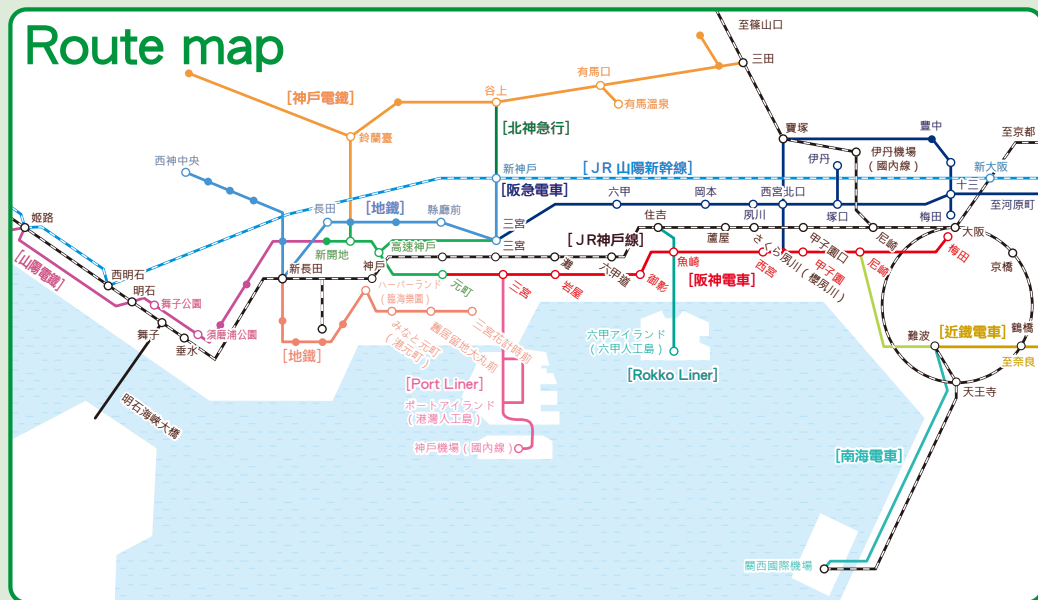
Route map

至篠山口
三田
有馬口
有馬温泉
[神戸電鐵]
谷上
鈴蘭臺
[北神急行]
寶塚
豊中
至京都
伊丹機場
(國内線)
伊丹
新大阪
西神中央
新神戸
[JR山陽新幹線]
十三
[阪急電車]
六甲
岡本
西宮北口
梅田
至河原町
長田
[地鐵]
縣廳前
三宮
住吉
夙川
塚口
姫路
三宮
[JR神戸線]
蘆屋
尼崎
大阪
新長田
新開地
高速神戸
甲子園口
梅田
[山陽電鐵]
西明石
神戸
灘
六甲道
魚崎
さくら夙川(櫻夙川)
甲子園
尼崎
京橋
明石
舞子公園
ハーバーランド(臨海樂園)
元町
三宮
御影
[阪神電車]
西宮
舞子
須磨浦公園
みなと元町(港元町)
岩屋
垂水
[地鐵]
貿易中心
六甲アイランド(六甲人工島)
難波
[近鐵電車]
鶴橋
至奈良
明石海峡大橋
三宮・花時計前
舊居留地・大丸前
[Rokko Liner]
天王寺
[Port Liner]
ポートアイランド(港灣人工島)
神戸機場(國内線)
[南海電車]
關西國際機場